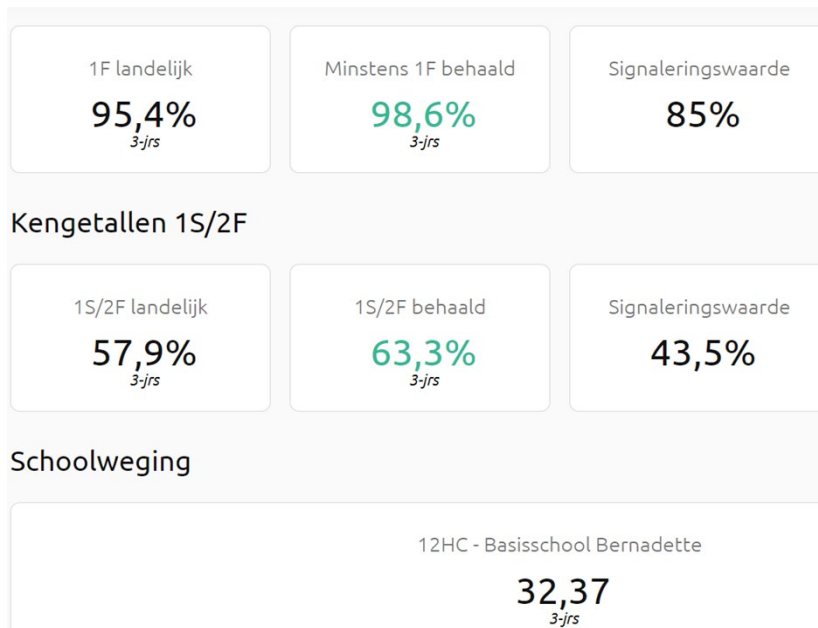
1F landelijk
95,4%
3-jrs

Minstens 1F behaald
98,6%
3-jrs

Signaleringswaarde
85%

Kengetallen 1S/2F

1S/2F landelijk
57,9%
3-jrs

1S/2F behaald
63,3%
3-jrs

Signaleringswaarde
43,5%

Schoolweging

12HC - Basisschool Bernadette
32,37
3-jrs